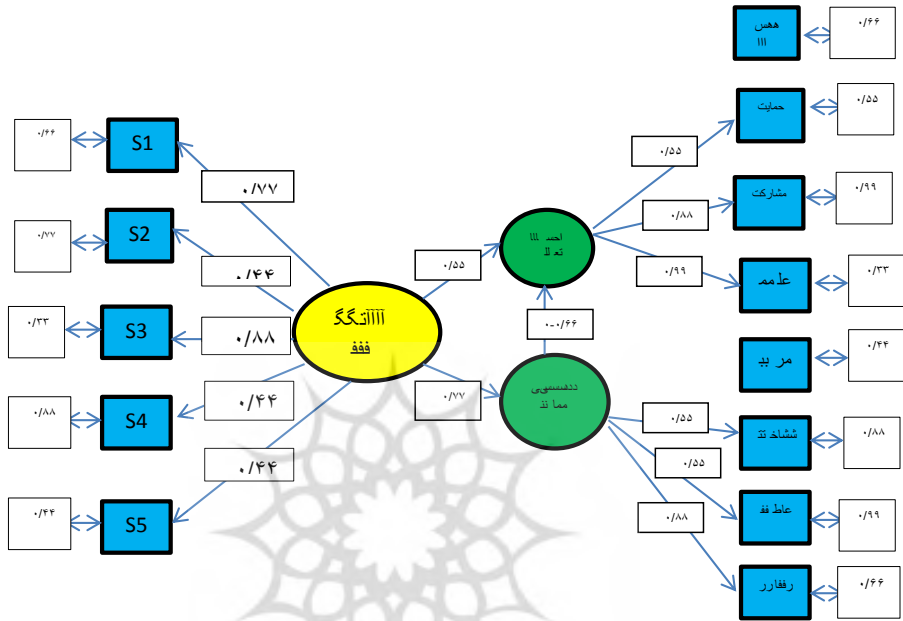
هھس
ااا
۰/۶۶
حمایت
۰/۵۵
۰/۵۵
مشارکت
۰/۹۹
۰/۸۸
احب ااا
تع لا
علمم
۰/۳۳
۰/۹۹
۰/۵۵
S1
۰/۶۶
۰/۷۷
S2
۰/۷۷
۰/۴۴
S3
۰/۳۳
۰/۸۸
آآآتـگگ
ففف
۰-۰/۶۶
مر بد
۰/۴۴
ددھسسی
مما نذ
۰/۷۷
S4
۰/۸۸
۰/۴۴
۰/۵۵
تشاخ تذ
۰/۸۸
۰/۵۵
S5
۰/۴۴
۰/۴۴
عاط فة
۰/۹۹
۰/۸۸
رففارر
۰/۶۶